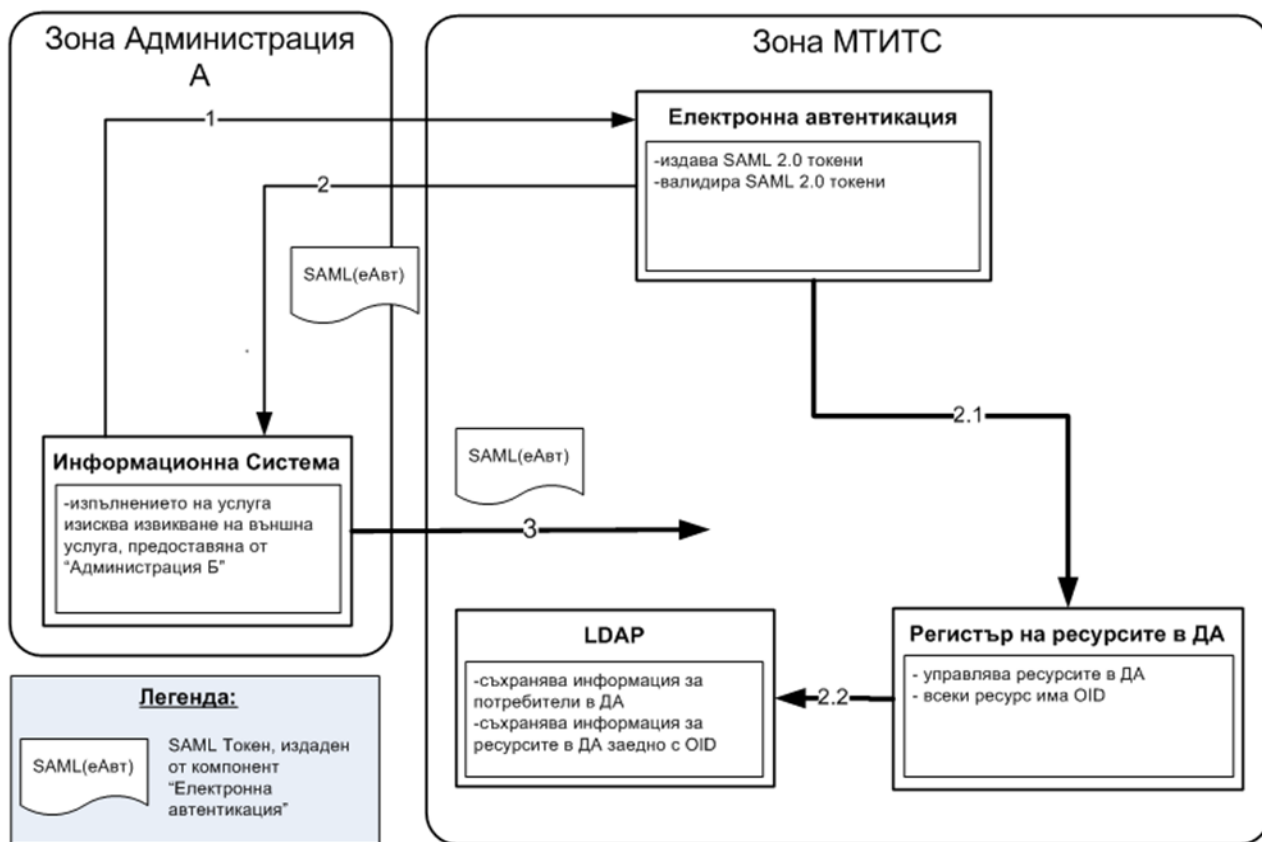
Зона Администрация А

Зона МТИТС

1

Електронна автентикация

-издава SAML 2.0 токени
-валидира SAML 2.0 токени

2

SAML(еАвт)

2.1

Информационна Система

-изпълнението на услуга изисква извикване на външна услуга, предоставяна от "Администрация Б"

SAML(еАвт)

3

LDAP

-съхранява информация за потребители в ДА
-съхранява информация за ресурсите в ДА заедно с OID

2.2

Регистър на ресурсите в ДА

- управлява ресурсите в ДА
- всеки ресурс има OID

Легенда:

SAML(еАвт)

SAML Токен, издаден от компонент "Електронна автентикация"